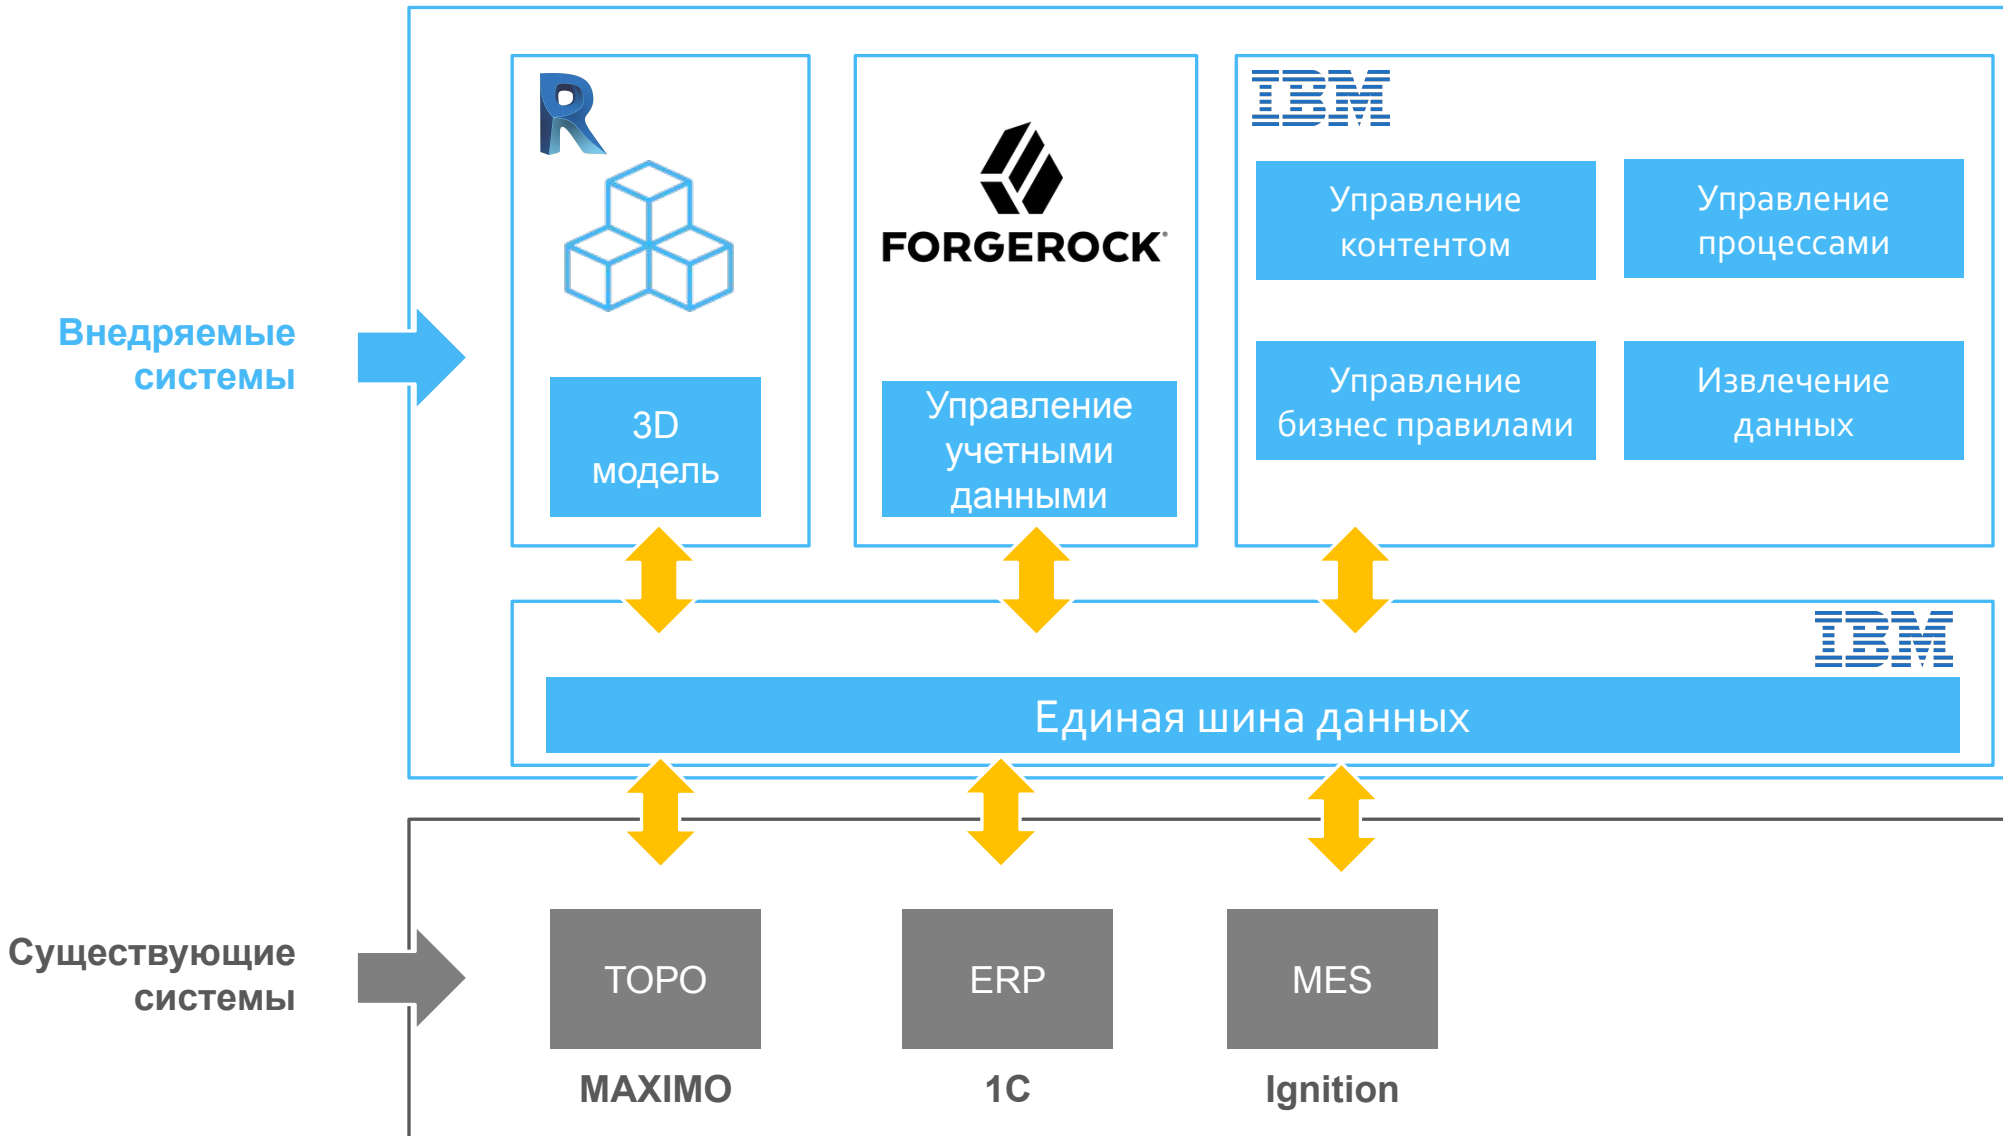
Внедряемые системы

R

3D модель

FORGEROCK

Управление учетными данными

IBM

Управление контентом

Управление процессами

Управление бизнес правилами

Извлечение данных

IBM

Единая шина данных

Существующие системы

ТОРО

MAXIMO

ERP

1C

MES

Ignition